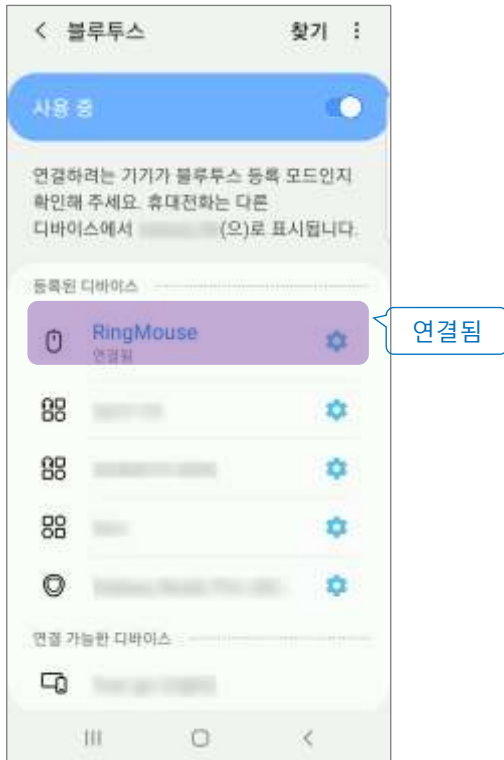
< 블루투스 찾기 ⋮

사용 중

연결하려는 기기가 블루투스 등록 모드인지 확인해 주세요. 휴대전화는 다른 디바이스에서 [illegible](으)로 표시됩니다.

등록된 디바이스

RingMouse
연결됨

연결됨

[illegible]

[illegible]

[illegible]

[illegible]

연결 가능한 디바이스

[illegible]